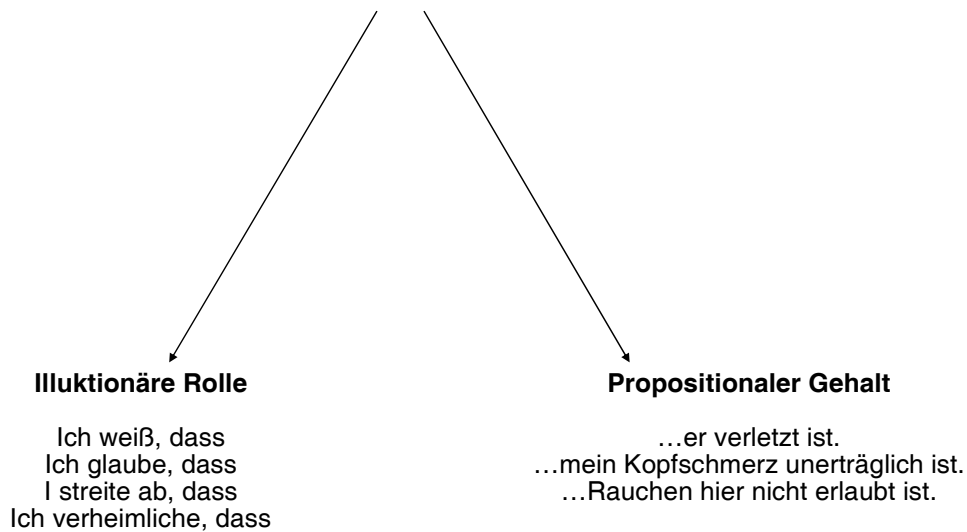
**Illuktionäre Rolle**

Ich weiß, dass
Ich glaube, dass
I streite ab, dass
Ich verheimliche, dass

**Propositionaler Gehalt**

…er verletzt ist.
…mein Kopfschmerz unerträglich ist.
…Rauchen hier nicht erlaubt ist.